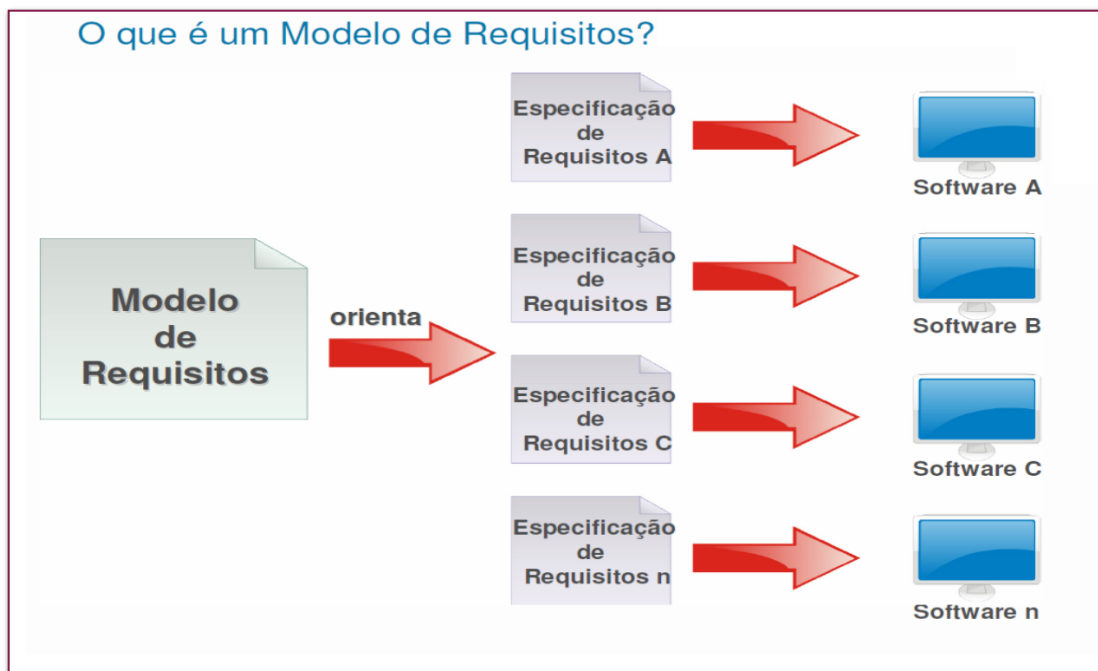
O que é um Modelo de Requisitos?

Modelo de Requisitos

orienta

Especificação de Requisitos A

Software A

Especificação de Requisitos B

Software B

Especificação de Requisitos C

Software C

Especificação de Requisitos n

Software n